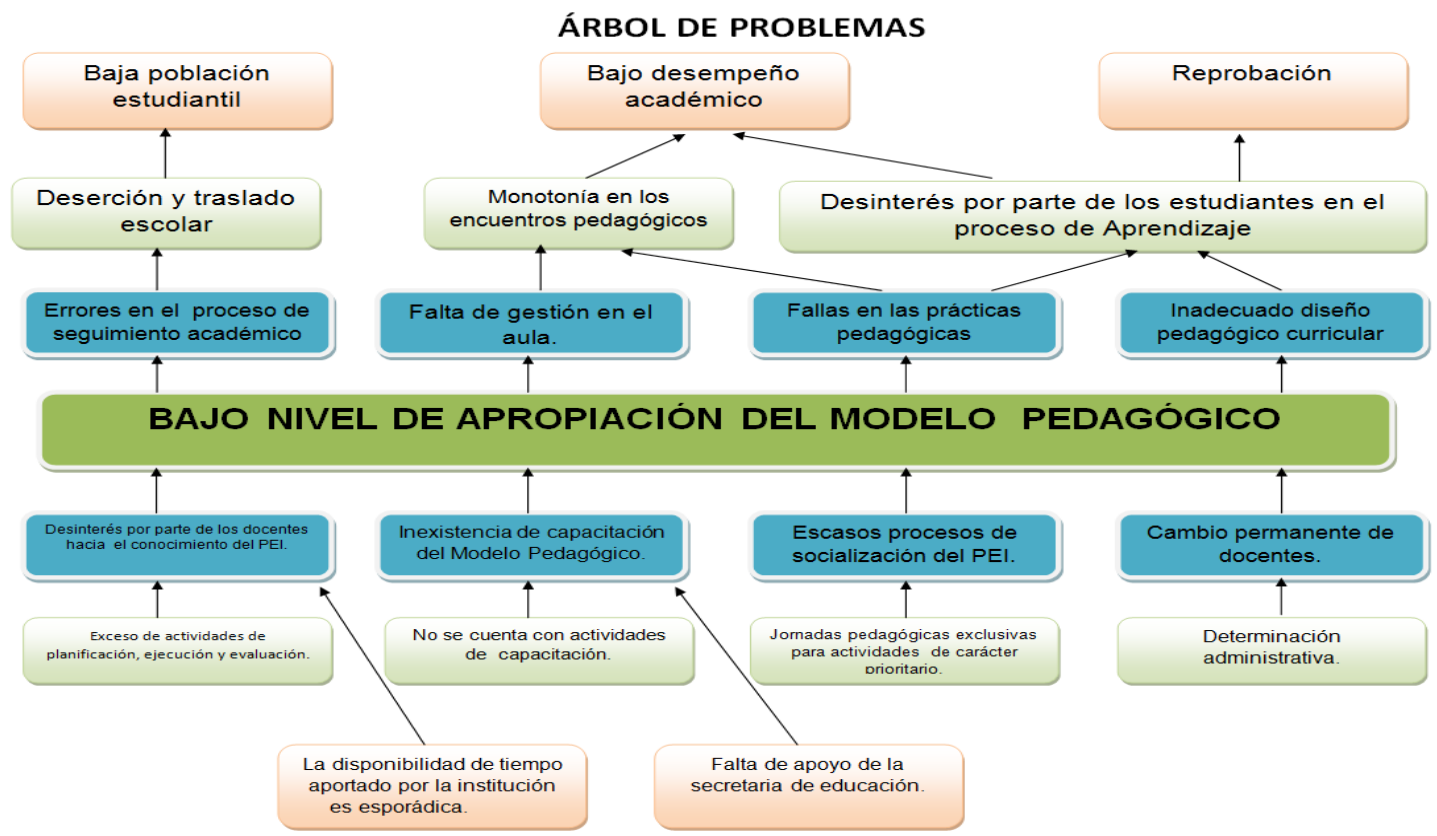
ÁRBOL DE PROBLEMAS

Baja población estudiantil

Bajo desempeño académico

Reprobación

Deserción y traslado escolar

Monotonía en los encuentros pedagógicos

Desinterés por parte de los estudiantes en el proceso de Aprendizaje

Errores en el proceso de seguimiento académico

Falta de gestión en el aula.

Fallas en las prácticas pedagógicas

Inadecuado diseño pedagógico curricular

BAJO NIVEL DE APROPIACIÓN DEL MODELO PEDAGÓGICO

Desinterés por parte de los docentes hacia el conocimiento del PEI.

Inexistencia de capacitación del Modelo Pedagógico.

Escasos procesos de socialización del PEI.

Cambio permanente de docentes.

Exceso de actividades de planificación, ejecución y evaluación.

No se cuenta con actividades de capacitación.

Jornadas pedagógicas exclusivas para actividades de carácter prioritario.

Determinación administrativa.

La disponibilidad de tiempo aportado por la institución es esporádica.

Falta de apoyo de la secretaria de educación.